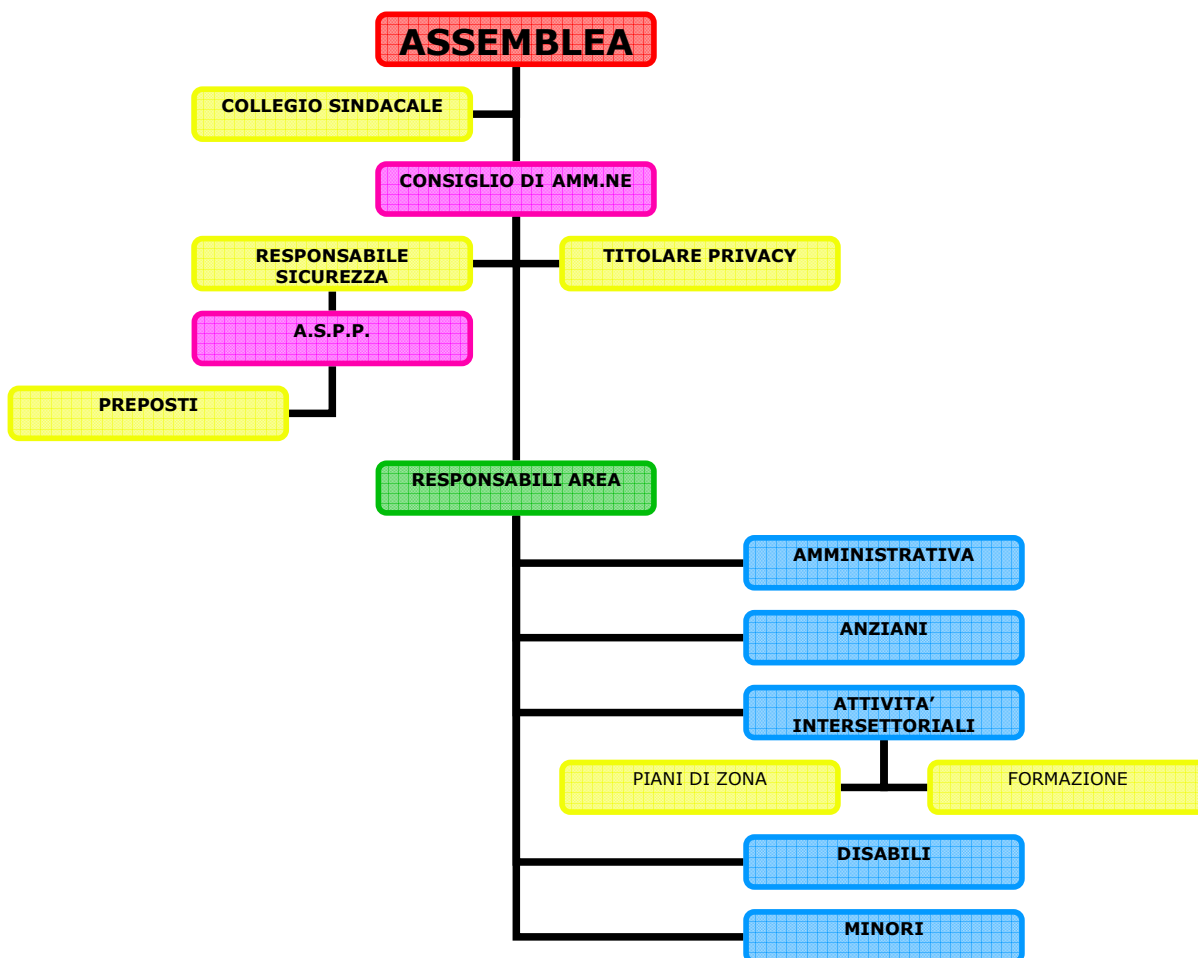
ASSEMBLEA

COLLEGIO SINDACALE

CONSIGLIO DI AMM.NE

RESPONSABILE SICUREZZA

TITOLARE PRIVACY

A.S.P.P.

PREPOSTI

RESPONSABILI AREA

AMMINISTRATIVA

ANZIANI

ATTIVITA' INTERSETTORIALI

PIANI DI ZONA

FORMAZIONE

DISABILI

MINORI